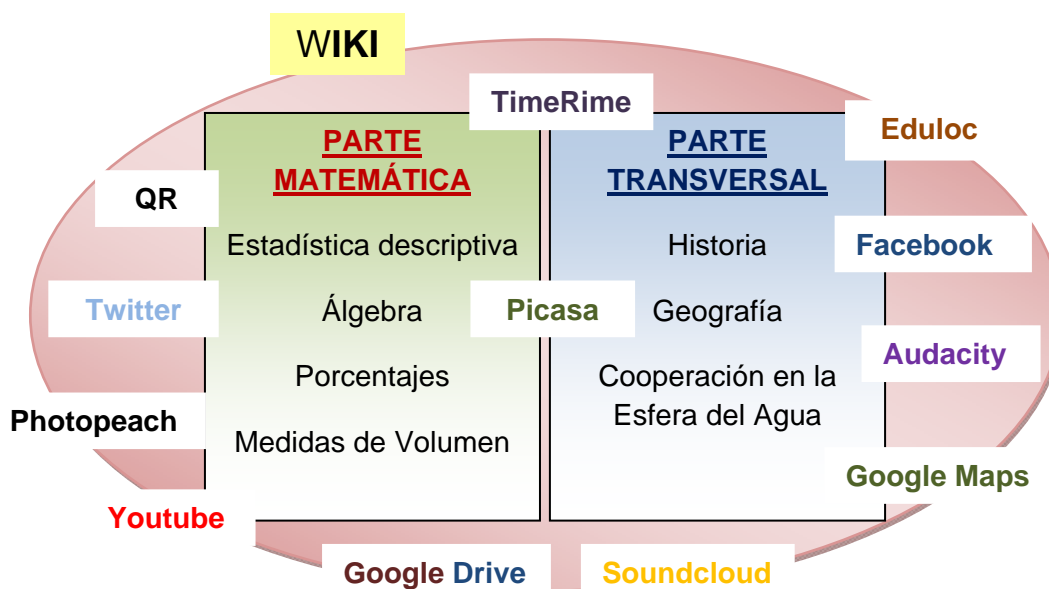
WIKI

TimeRime

Eduloc

PARTE MATEMÁTICA

Estadística descriptiva

Álgebra

Porcentajes

Medidas de Volumen

PARTE TRANSVERSAL

Historia

Geografía

Cooperación en la Esfera del Agua

QR

Twitter

Photopeach

Youtube

Picasa

Facebook

Audacity

Google Maps

Google Drive

Soundcloud